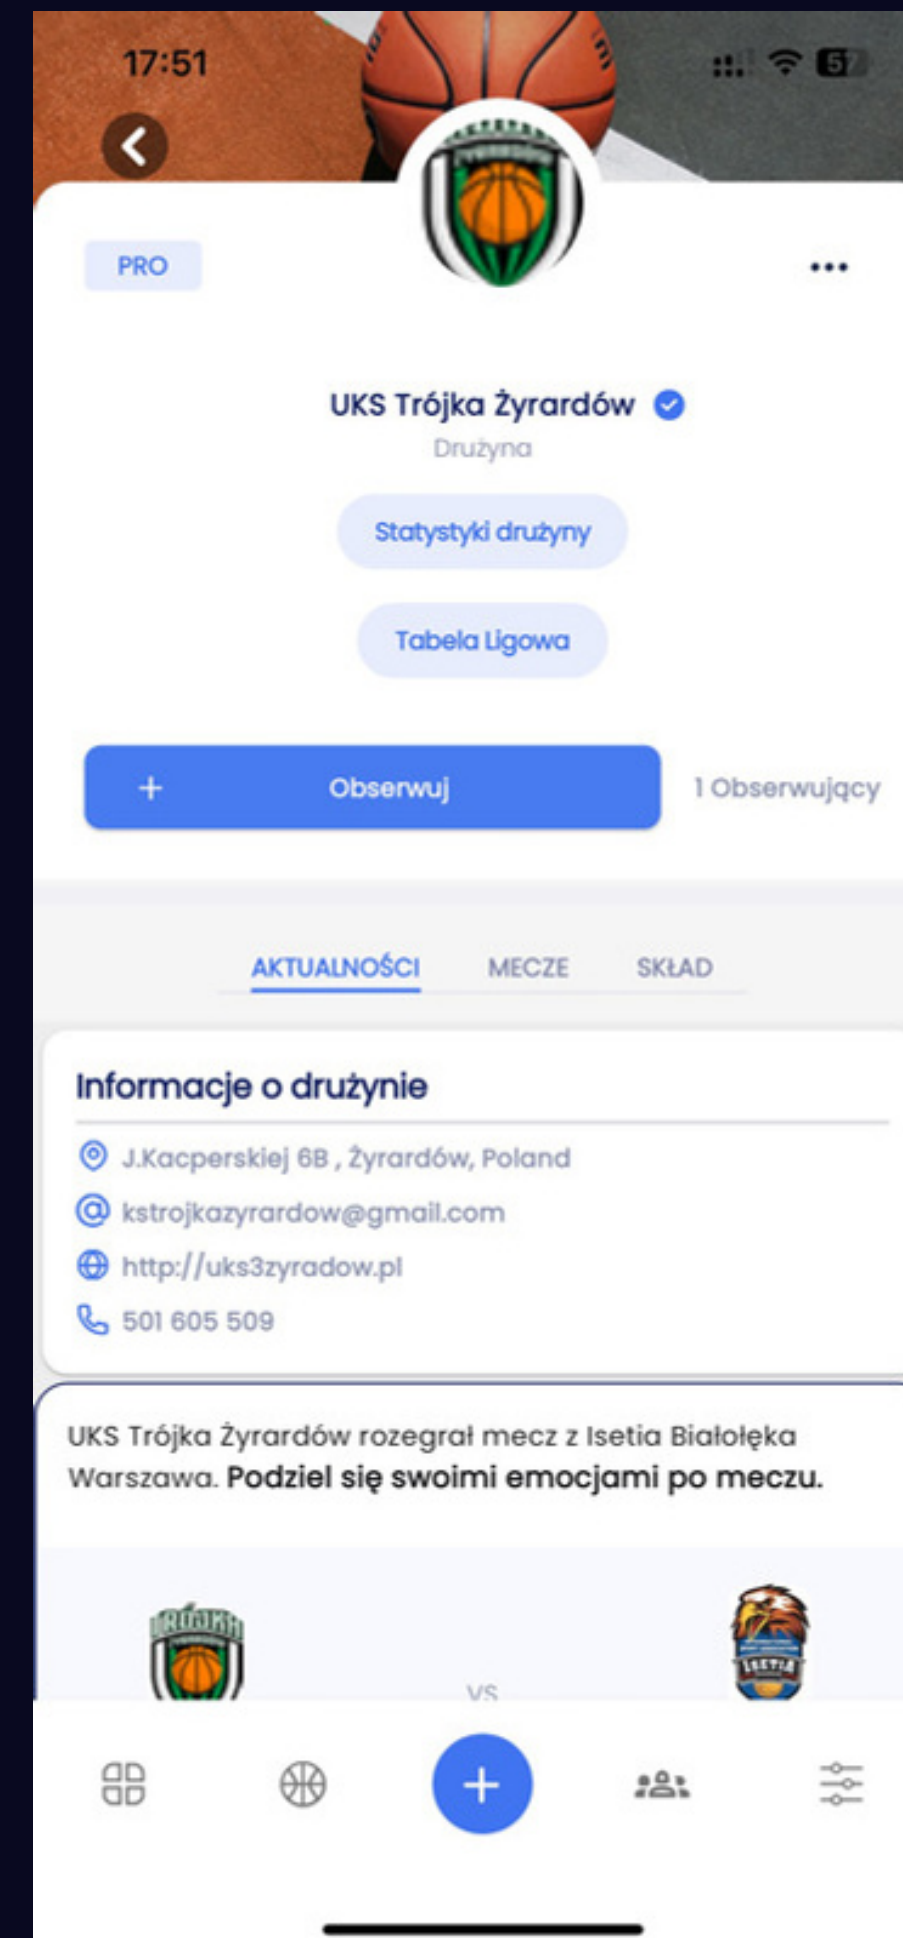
17:51

57

PRO

UKS Trójka Żyrardów

Drużyna

Statystyki drużyny

Tabela Ligowa

+ Obserwuj

1 Obserwujący

AKTUALNOŚCI MECZE SKŁAD

Informacje o drużynie

J.Kacperskiej 6B , Żyrardów, Poland

kstrojkazyrardow@gmail.com

http://uks3zyradow.pl

501 605 509

UKS Trójka Żyrardów rozegrał mecz z Isetia Białołęka Warszawa. **Podziel się swoimi emocjami po meczu.**

TRÓJKA

VS

ISETIA